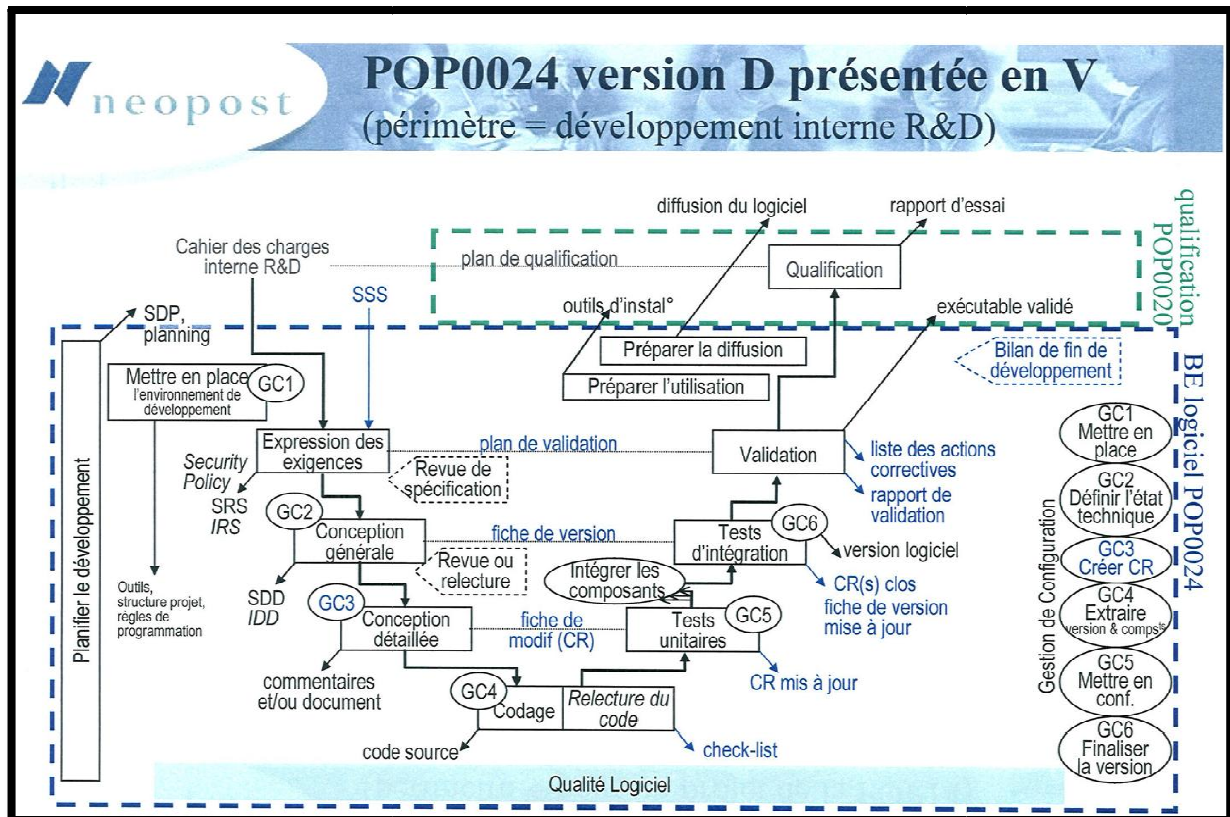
neopost

POP0024 version D présentée en V
(périmètre = développement interne R&D)

qualification POP0020

diffusion du logiciel

rapport d'essai

Cahier des charges interne R&D

plan de qualification

Qualification

SSS

outils d'instal°

exécutable validé

SDP, planning

Préparer la diffusion

Préparer l'utilisation

Bilan de fin de développement

BE logiciel POP0024

Mettre en place l'environnement de développement

GC1

Planifier le développement

Expression des exigences

plan de validation

Validation

liste des actions correctives

rapport de validation

Security Policy

Revue de spécification

SRS
IRS

GC2

Conception générale

fiche de version

Tests d'intégration

GC6

version logiciel

Revue ou relecture

Intégrer les composants

CR(s) clos
fiche de version mise à jour

Outils, structure projet, règles de programmation

SDD
IDD

GC3

Conception détaillée

fiche de modif (CR)

Tests unitaires

GC5

commentaires et/ou document

GC4

Codage

Relecture du code

CR mis à jour

code source

check-list

Qualité Logiciel

Gestion de Configuration

GC1 Mettre en place

GC2 Définir l'état technique

GC3 Créer CR

GC4 Extraire version & comps$^{ts}$

GC5 Mettre en conf.

GC6 Finaliser la version